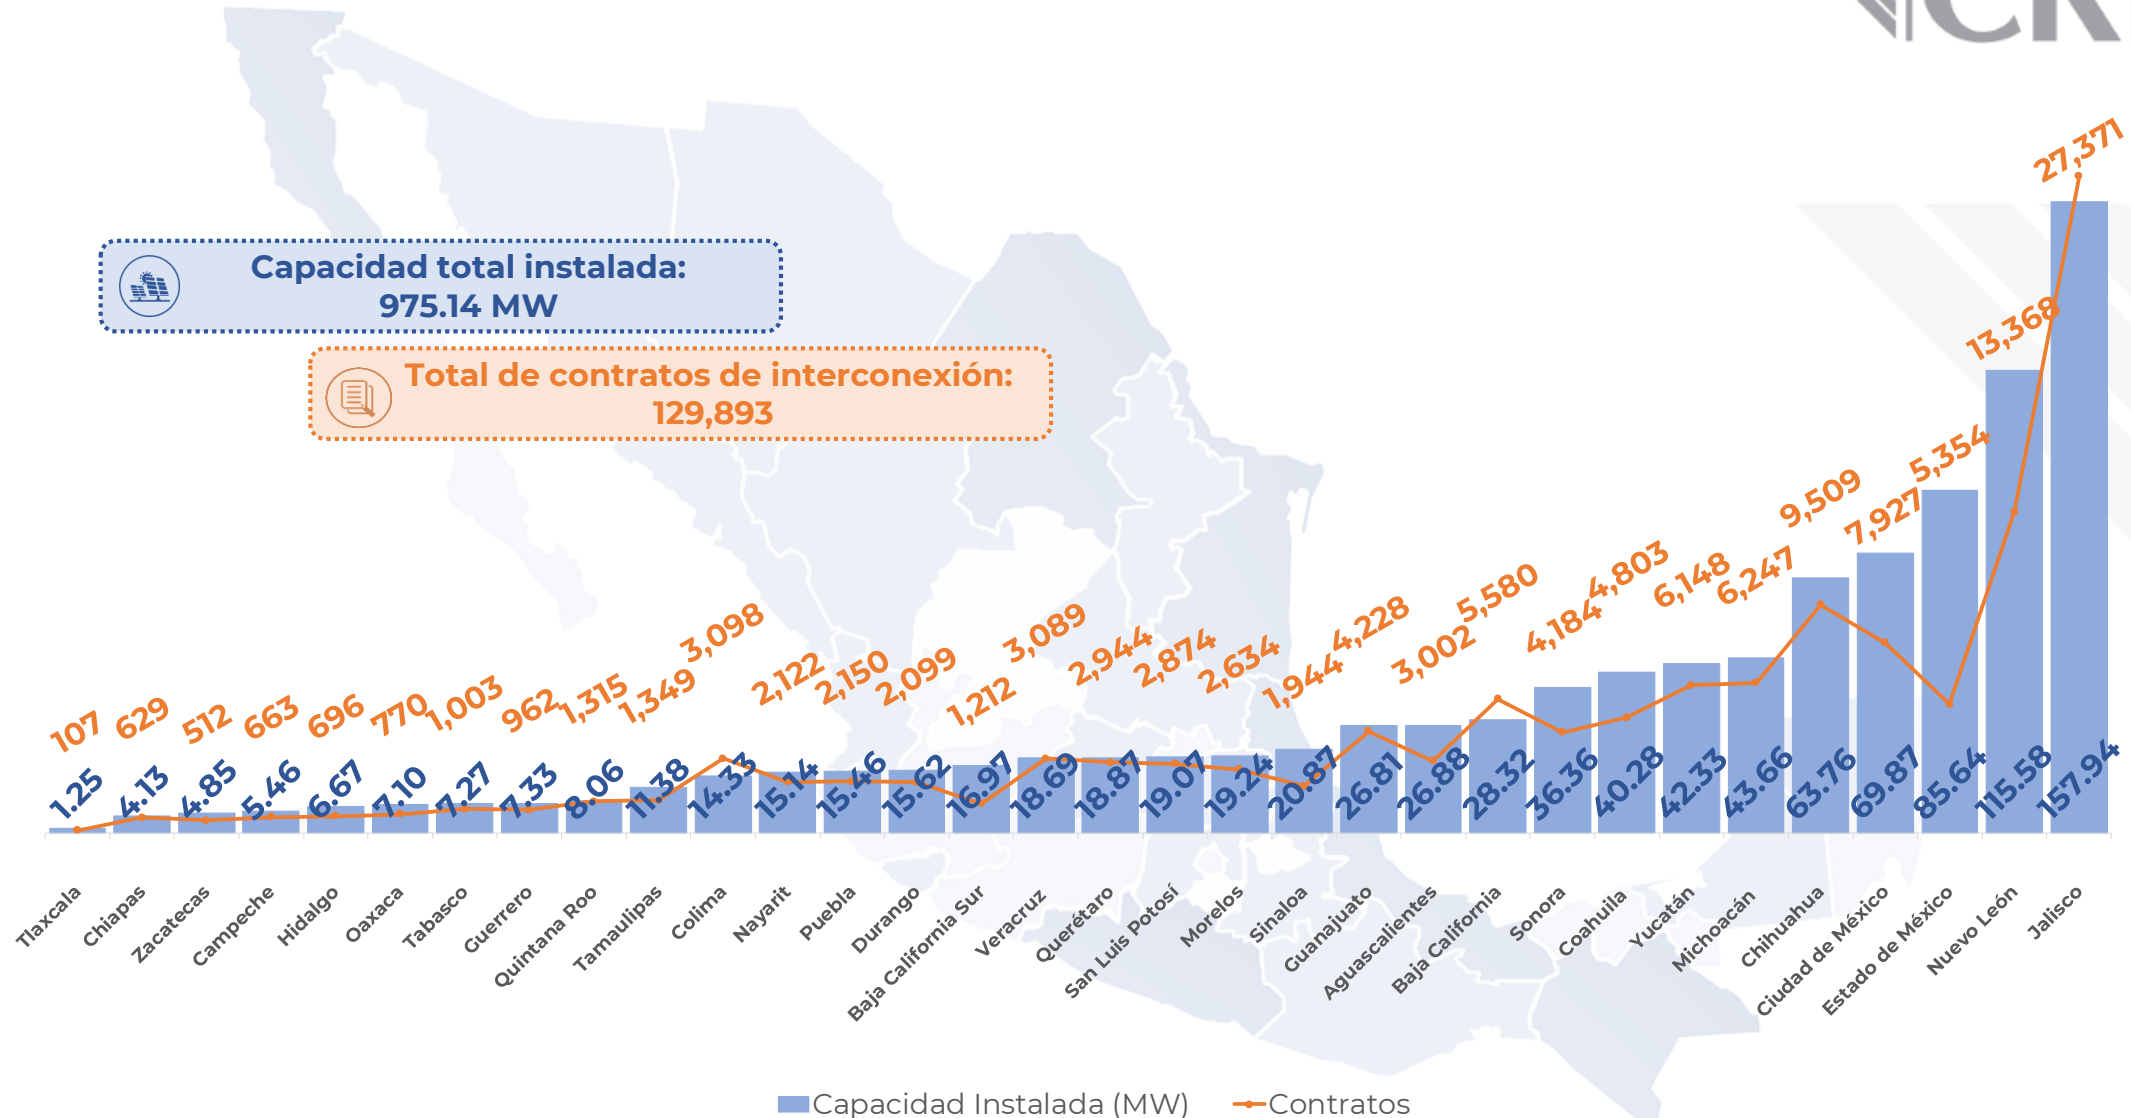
Capacidad total instalada:
975.14 MW

Total de contratos de interconexión:
129,893

| Estado | Capacidad Instalada (MW) | Contratos |
|---|---|---|
| Tlaxcala | 1.25 | 107 |
| Chiapas | 4.13 | 629 |
| Zacatecas | 4.85 | 512 |
| Campeche | 5.46 | 663 |
| Hidalgo | 6.67 | 696 |
| Oaxaca | 7.10 | 770 |
| Tabasco | 7.27 | 1,003 |
| Guerrero | 7.33 | 962 |
| Quintana Roo | 8.06 | 1,315 |
| Tamaulipas | 11.38 | 1,349 |
| Colima | 14.33 | 3,098 |
| Nayarit | 15.14 | 2,122 |
| Puebla | 15.46 | 2,150 |
| Durango | 15.62 | 2,099 |
| Baja California Sur | 16.97 | 1,212 |
| Veracruz | 18.69 | 3,089 |
| Querétaro | 18.87 | 2,944 |
| San Luis Potosí | 19.07 | 2,874 |
| Morelos | 19.24 | 2,634 |
| Sinaloa | 20.87 | 1,944 |
| Guanajuato | 26.81 | 4,228 |
| Aguascalientes | 26.88 | 3,002 |
| Baja California | 28.32 | 5,580 |
| Sonora | 36.36 | 4,184 |
| Coahuila | 40.28 | 4,803 |
| Yucatán | 42.33 | 6,148 |
| Michoacán | 43.66 | 6,247 |
| Chihuahua | 63.76 | 9,509 |
| Ciudad de México | 69.87 | 7,927 |
| Estado de México | 85.64 | 5,354 |
| Nuevo León | 115.58 | 13,368 |
| Jalisco | 157.94 | 27,371 |

Capacidad Instalada (MW) Contratos